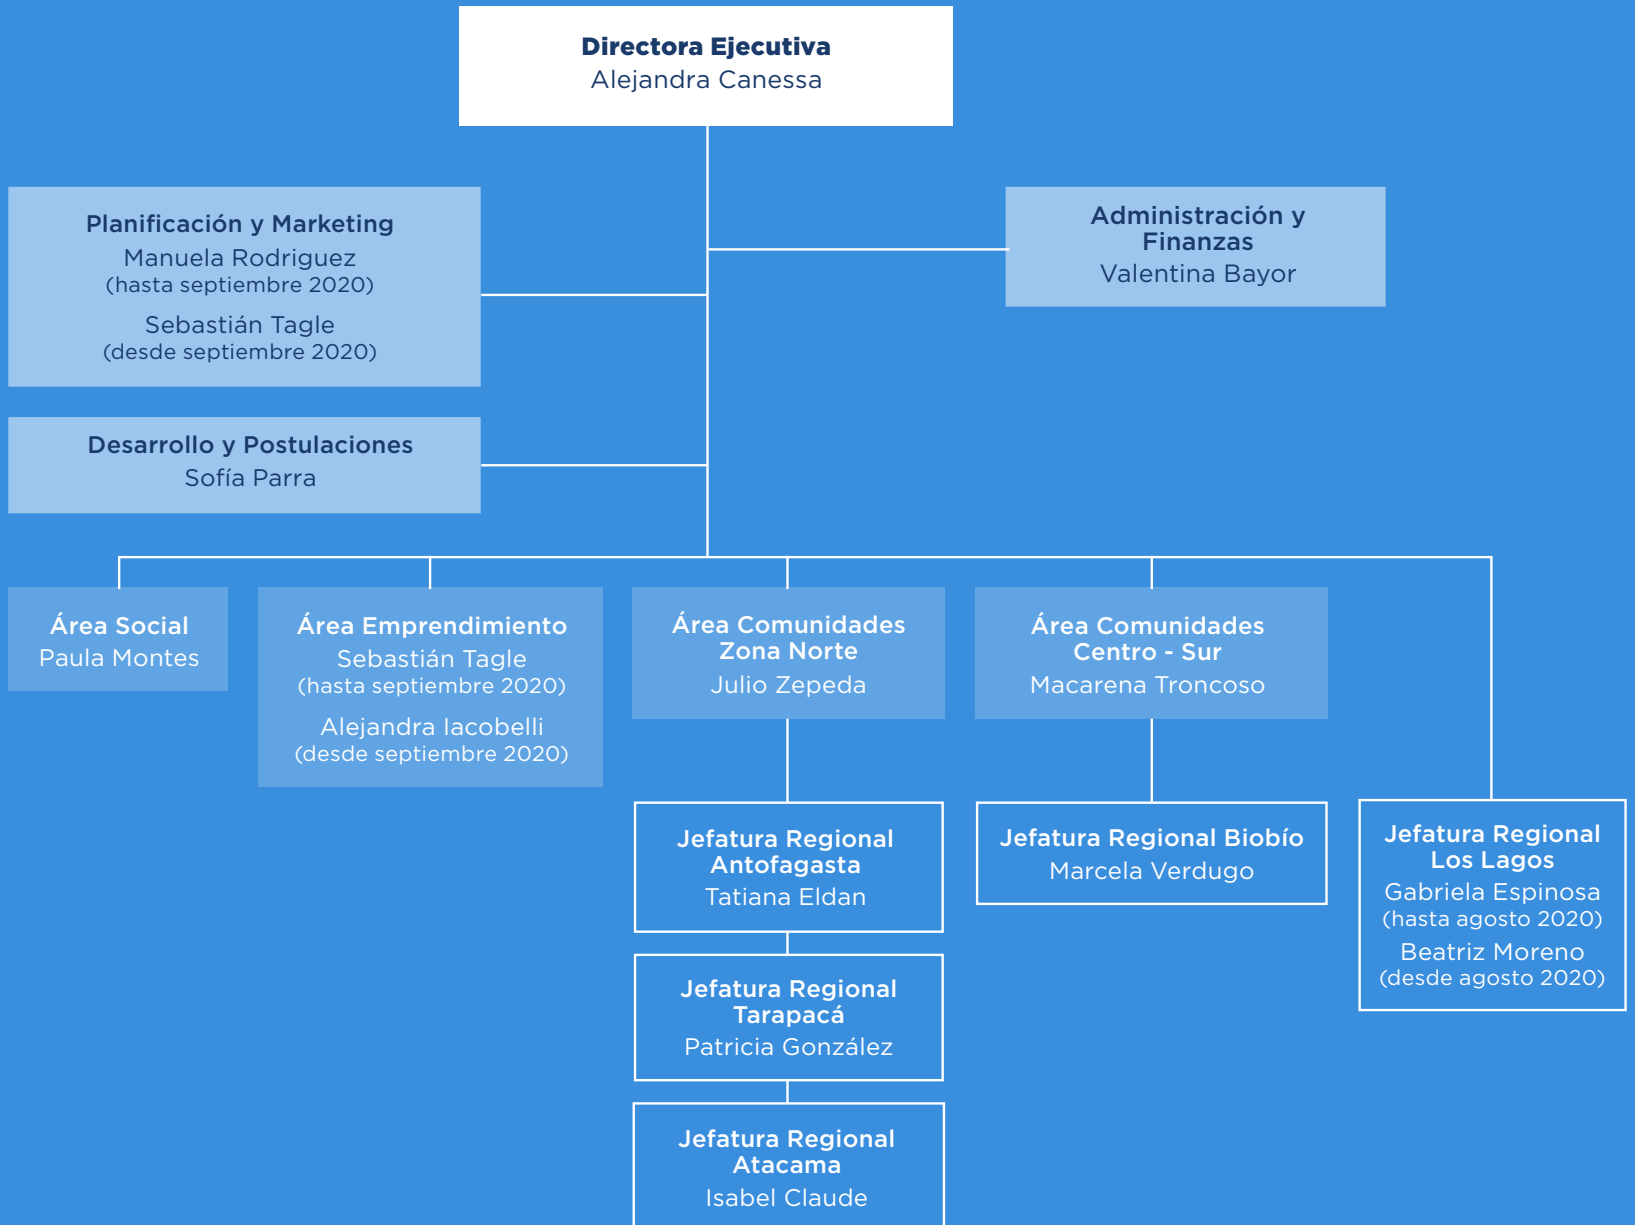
Directora Ejecutiva
Alejandra Canessa

Planificación y Marketing
Manuela Rodriguez
(hasta septiembre 2020)
Sebastián Tagle
(desde septiembre 2020)

Administración y Finanzas
Valentina Bayor

Desarrollo y Postulaciones
Sofía Parra

Área Social
Paula Montes

Área Emprendimiento
Sebastián Tagle
(hasta septiembre 2020)
Alejandra Iacobelli
(desde septiembre 2020)

Área Comunidades Zona Norte
Julio Zepeda

Área Comunidades Centro - Sur
Macarena Troncoso

Jefatura Regional Antofagasta
Tatiana Eldan

Jefatura Regional Tarapacá
Patricia González

Jefatura Regional Atacama
Isabel Claude

Jefatura Regional Biobío
Marcela Verdugo

Jefatura Regional Los Lagos
Gabriela Espinosa
(hasta agosto 2020)
Beatriz Moreno
(desde agosto 2020)